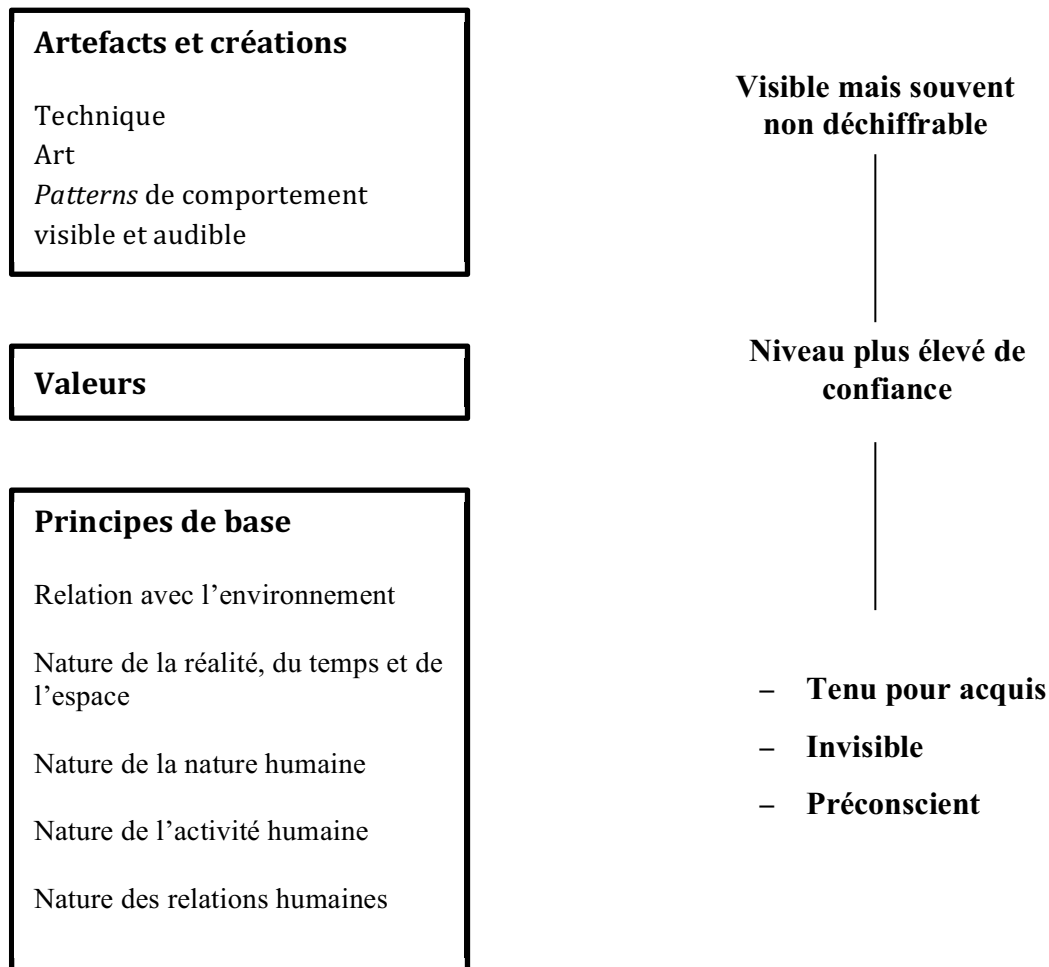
**Artefacts et créations**

Technique
Art
*Patterns* de comportement visible et audible

**Visible mais souvent non déchiffrable**

**Valeurs**

**Niveau plus élevé de confiance**

**Principes de base**

Relation avec l'environnement

Nature de la réalité, du temps et de l'espace

Nature de la nature humaine

Nature de l'activité humaine

Nature des relations humaines

– **Tenu pour acquis**
– **Invisible**
– **Préconscient**